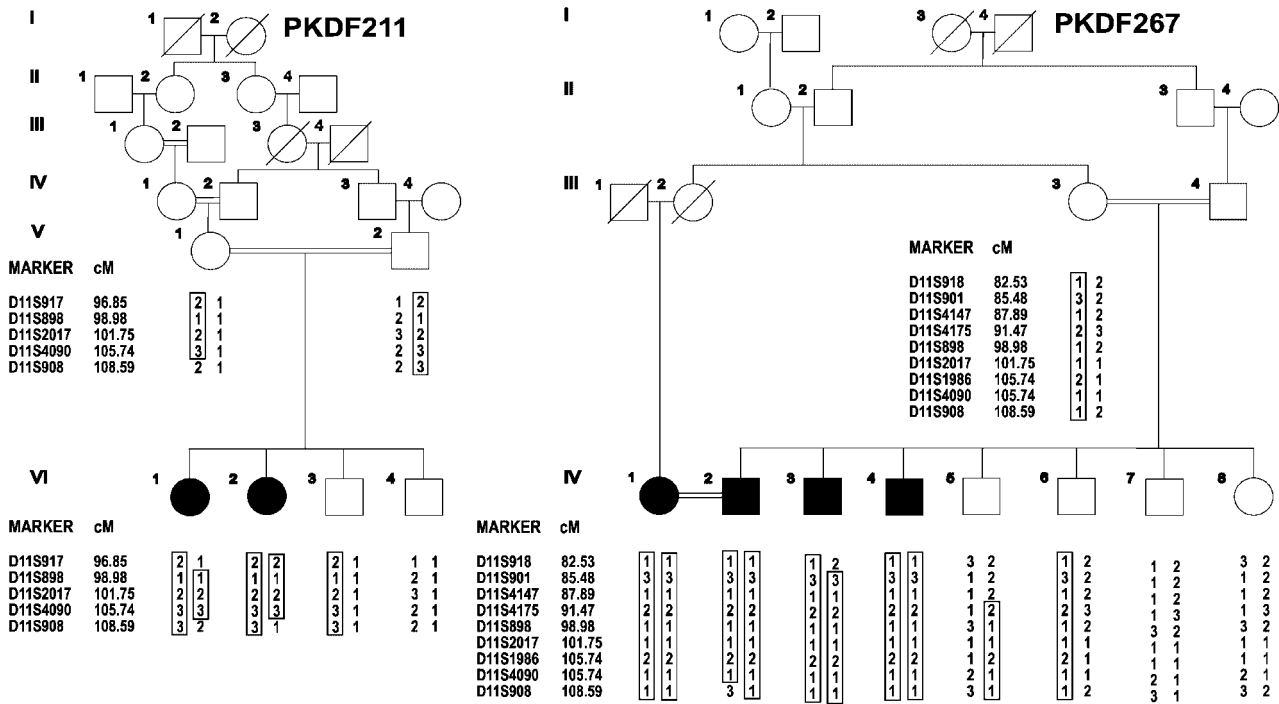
PKDF211

I 1 2
II 1 2 3 4
III 1 2 3 4
IV 1 2 3 4
V 1 2

| MARKER | cM | V-1 | | V-2 | |
|---|---|---|---|---|---|
| D11S917 | 96.85 | 2 | 1 | 1 | 2 |
| D11S898 | 98.98 | 1 | 1 | 2 | 1 |
| D11S2017 | 101.75 | 2 | 1 | 3 | 2 |
| D11S4090 | 105.74 | 3 | 1 | 2 | 3 |
| D11S908 | 108.59 | 2 | 1 | 2 | 3 |

VI 1 2 3 4

| MARKER | cM | VI-1 | | VI-2 | | VI-3 | | VI-4 | |
|---|---|---|---|---|---|---|---|---|---|
| D11S917 | 96.85 | 2 | 1 | 2 | 2 | 2 | 1 | 1 | 1 |
| D11S898 | 98.98 | 1 | 1 | 1 | 1 | 1 | 1 | 2 | 1 |
| D11S2017 | 101.75 | 2 | 2 | 2 | 2 | 2 | 1 | 3 | 1 |
| D11S4090 | 105.74 | 3 | 3 | 3 | 3 | 3 | 1 | 2 | 1 |
| D11S908 | 108.59 | 3 | 2 | 3 | 1 | 3 | 1 | 2 | 1 |

PKDF267

I 1 2 3 4
II 1 2 3 4
III 1 2 3 4

| MARKER | cM | | |
|---|---|---|---|
| D11S918 | 82.53 | 1 | 2 |
| D11S901 | 85.48 | 3 | 2 |
| D11S4147 | 87.89 | 1 | 2 |
| D11S4175 | 91.47 | 2 | 3 |
| D11S898 | 98.98 | 1 | 2 |
| D11S2017 | 101.75 | 1 | 1 |
| D11S1986 | 105.74 | 2 | 1 |
| D11S4090 | 105.74 | 1 | 1 |
| D11S908 | 108.59 | 1 | 2 |

IV 1 2 3 4 5 6 7 8

| MARKER | cM | IV-1 | | IV-2 | | IV-3 | | IV-4 | | IV-5 | | IV-6 | | IV-7 | | IV-8 | |
|---|---|---|---|---|---|---|---|---|---|---|---|---|---|---|---|---|---|
| D11S918 | 82.53 | 1 | 1 | 1 | 1 | 1 | 2 | 1 | 1 | 3 | 2 | 1 | 2 | 1 | 2 | 3 | 2 |
| D11S901 | 85.48 | 3 | 3 | 3 | 3 | 3 | 3 | 3 | 3 | 1 | 2 | 3 | 2 | 1 | 2 | 1 | 2 |
| D11S4147 | 87.89 | 1 | 1 | 1 | 1 | 1 | 1 | 1 | 1 | 1 | 2 | 1 | 2 | 1 | 2 | 1 | 2 |
| D11S4175 | 91.47 | 2 | 2 | 2 | 2 | 2 | 1 | 2 | 2 | 1 | 2 | 2 | 3 | 1 | 3 | 1 | 3 |
| D11S898 | 98.98 | 1 | 1 | 1 | 1 | 1 | 1 | 1 | 1 | 3 | 1 | 1 | 2 | 3 | 2 | 3 | 2 |
| D11S2017 | 101.75 | 1 | 1 | 1 | 1 | 1 | 1 | 1 | 1 | 1 | 1 | 1 | 1 | 1 | 1 | 1 | 1 |
| D11S1986 | 105.74 | 2 | 2 | 2 | 2 | 2 | 2 | 2 | 2 | 1 | 2 | 2 | 1 | 1 | 1 | 1 | 1 |
| D11S4090 | 105.74 | 1 | 1 | 1 | 1 | 1 | 1 | 1 | 1 | 2 | 1 | 1 | 1 | 2 | 1 | 2 | 1 |
| D11S908 | 108.59 | 1 | 1 | 3 | 1 | 1 | 1 | 1 | 1 | 3 | 1 | 1 | 2 | 3 | 1 | 3 | 2 |